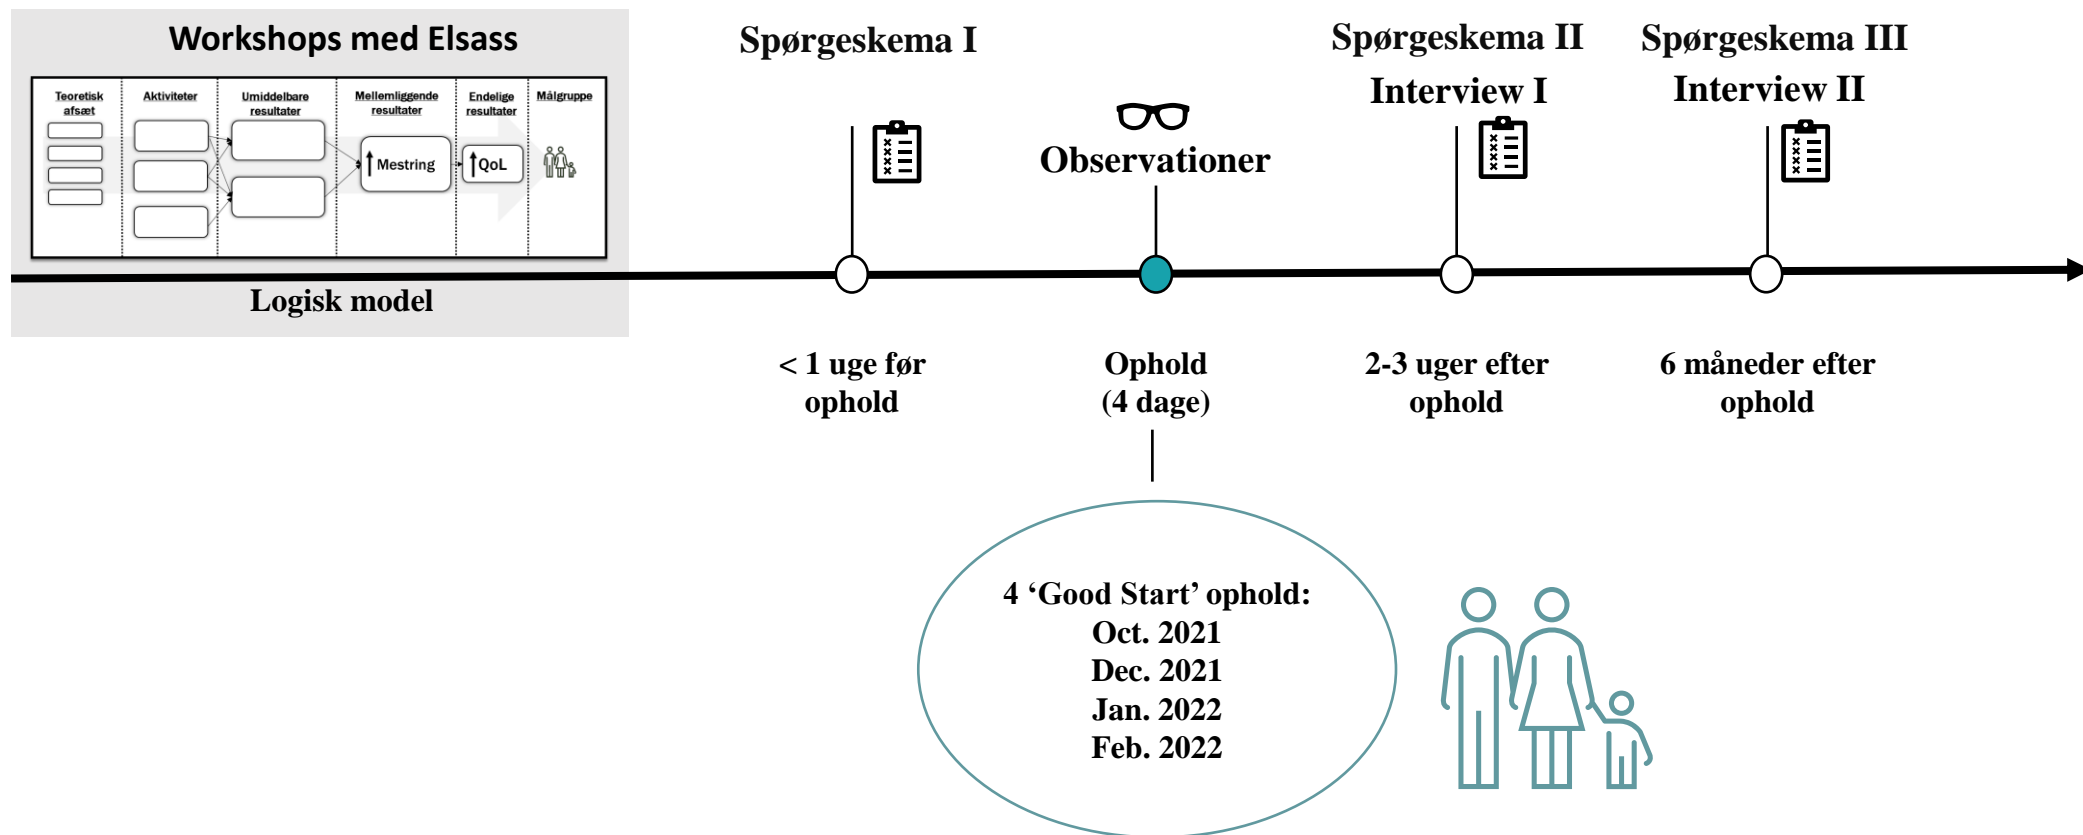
Workshops med Elsass

Teoretisk afsæt

Aktiviteter

Umiddelbare resultater

Mellemliggende resultater

Endelige resultater

Målgruppe

Mestring

QoL

Logisk model

Spørgeskema I

Observationer

Spørgeskema II
Interview I

Spørgeskema III
Interview II

< 1 uge før ophold

Ophold (4 dage)

2-3 uger efter ophold

6 måneder efter ophold

4 ‘Good Start’ ophold:
Oct. 2021
Dec. 2021
Jan. 2022
Feb. 2022